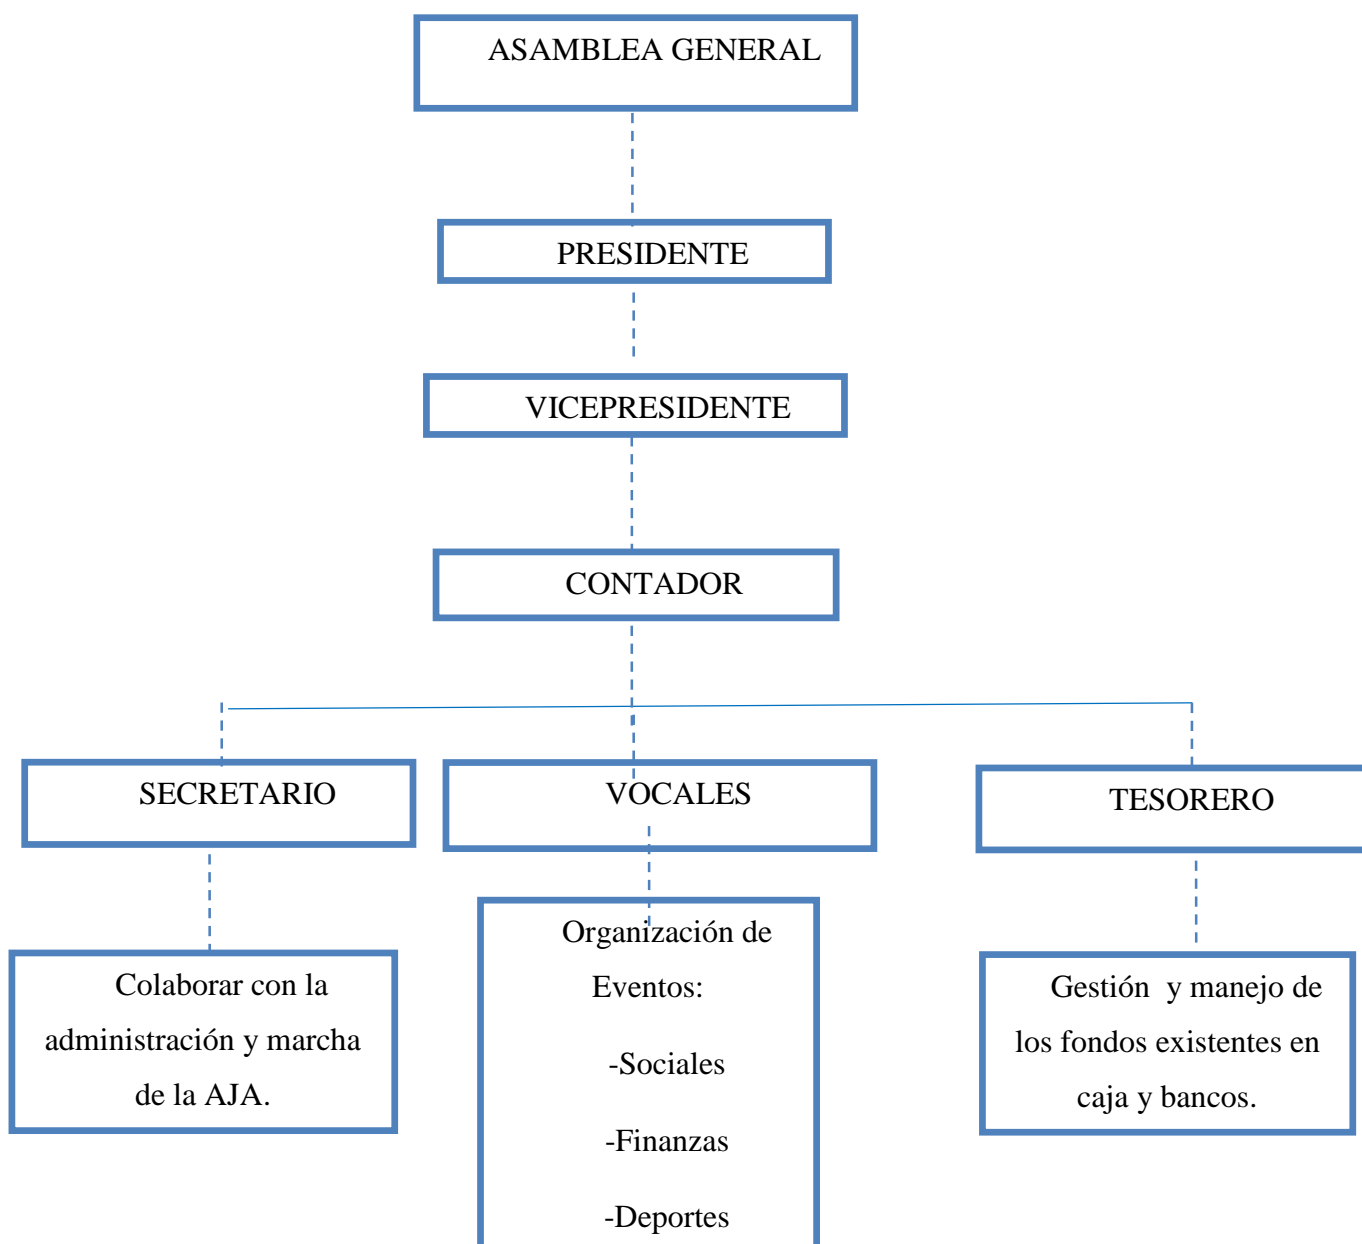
ASAMBLEA GENERAL

PRESIDENTE

VICEPRESIDENTE

CONTADOR

SECRETARIO

VOCALES

TESORERO

Colaborar con la administración y marcha de la AJA.

Organización de Eventos:

-Sociales

-Finanzas

-Deportes

Gestión y manejo de los fondos existentes en caja y bancos.